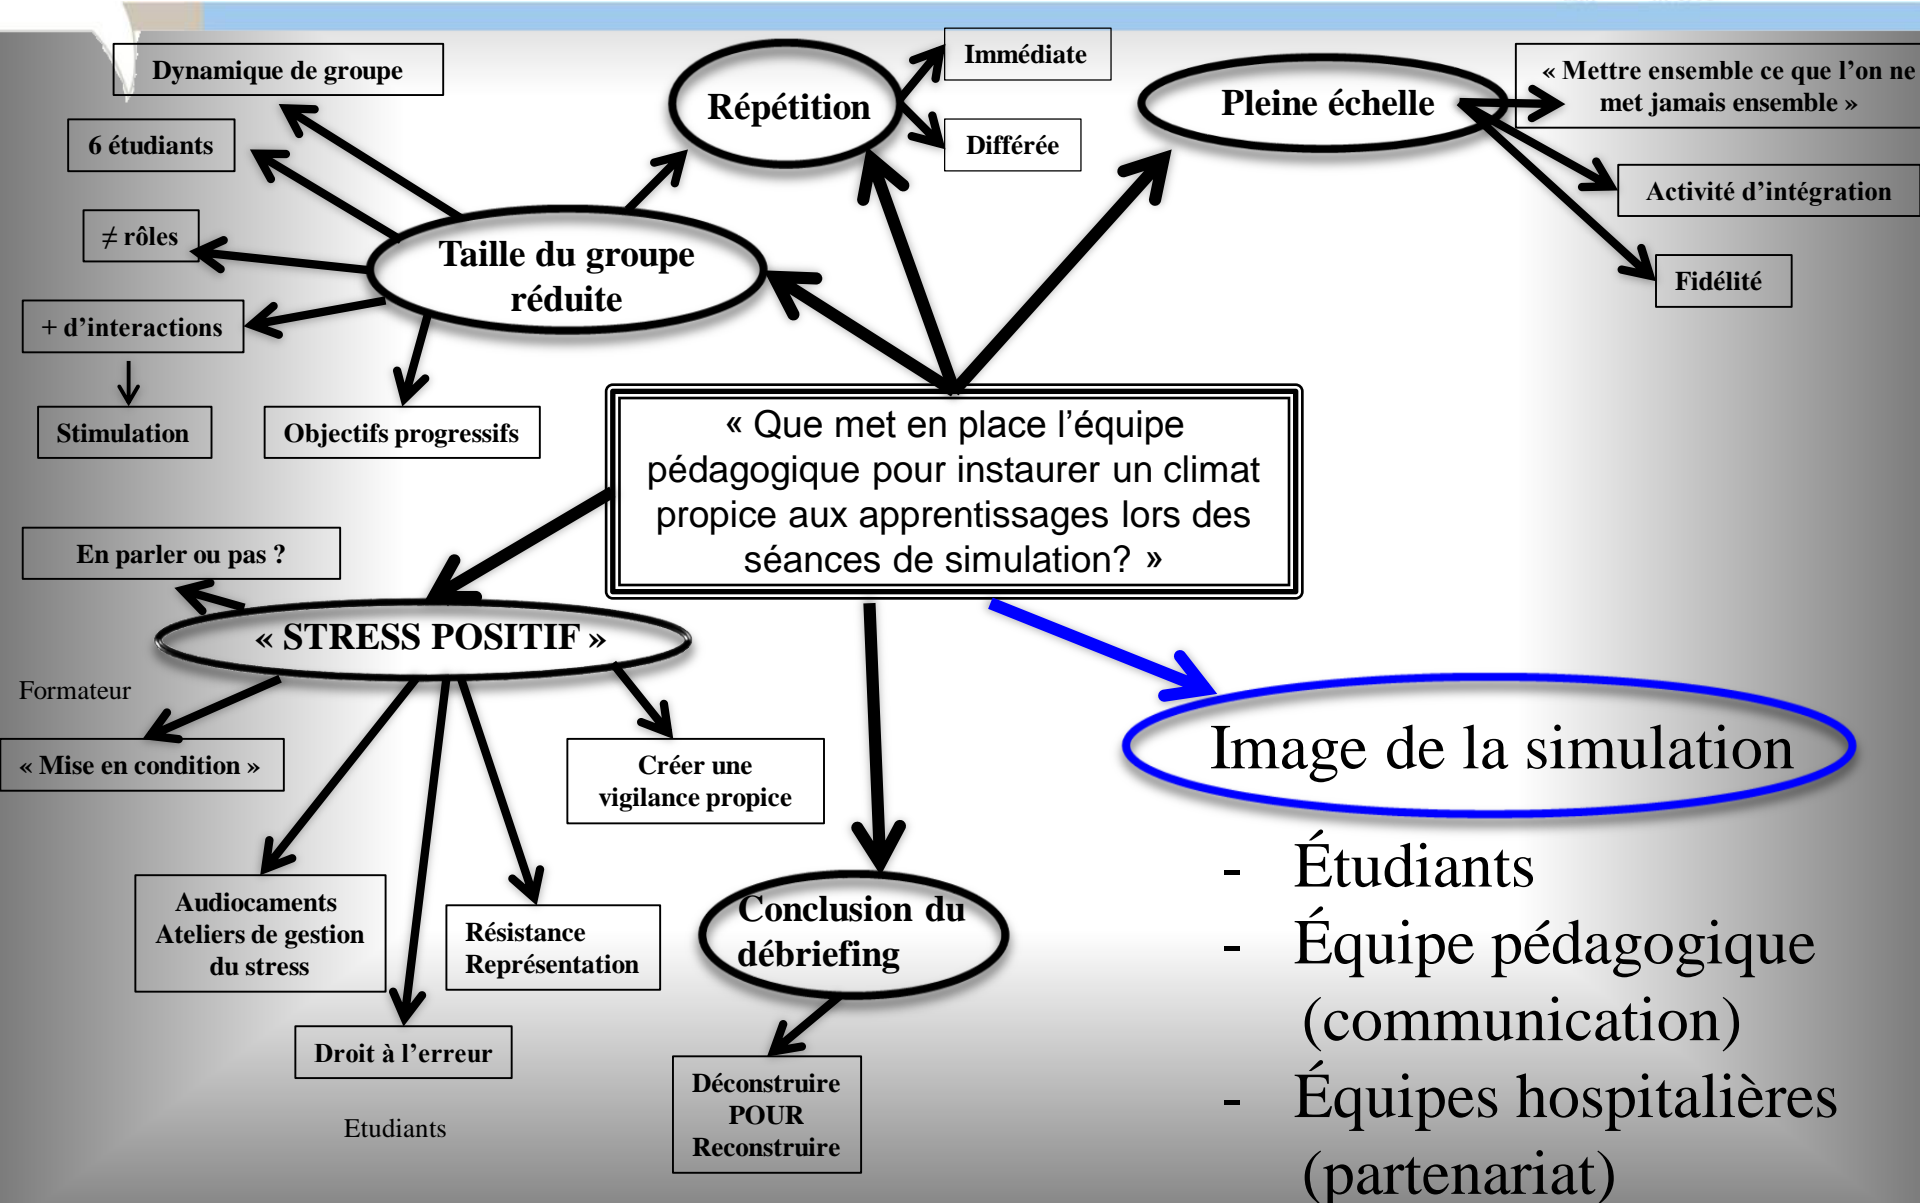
Dynamique de groupe

6 étudiants

≠ rôles

+ d'interactions

Stimulation

Objectifs progressifs

Taille du groupe réduite

Répétition

Immédiate

Différée

Pleine échelle

« Mettre ensemble ce que l'on ne met jamais ensemble »

Activité d'intégration

Fidélité

« Que met en place l'équipe pédagogique pour instaurer un climat propice aux apprentissages lors des séances de simulation? »

En parler ou pas ?

« STRESS POSITIF »

Formateur

« Mise en condition »

Créer une vigilance propice

Audiocaments Ateliers de gestion du stress

Résistance Représentation

Droit à l'erreur

Etudiants

Conclusion du débriefing

Déconstruire POUR Reconstruire

Image de la simulation

- Étudiants
- Équipe pédagogique (communication)
- Équipes hospitalières (partenariat)